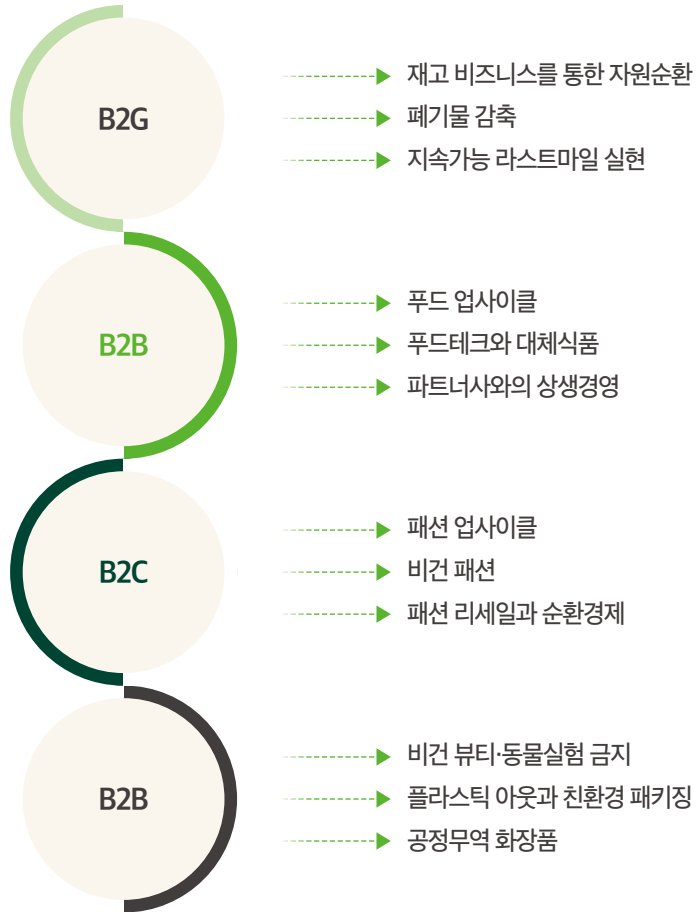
B2G

재고 비즈니스를 통한 자원순환

폐기물 감축

지속가능 라스트마일 실현

B2B

푸드 업사이클

푸드테크와 대체식품

파트너사와의 상생경영

B2C

패션 업사이클

비건 패션

패션 리세일과 순환경제

B2B

비건 뷰티·동물실험 금지

플라스틱 아웃과 친환경 패키징

공정무역 화장품